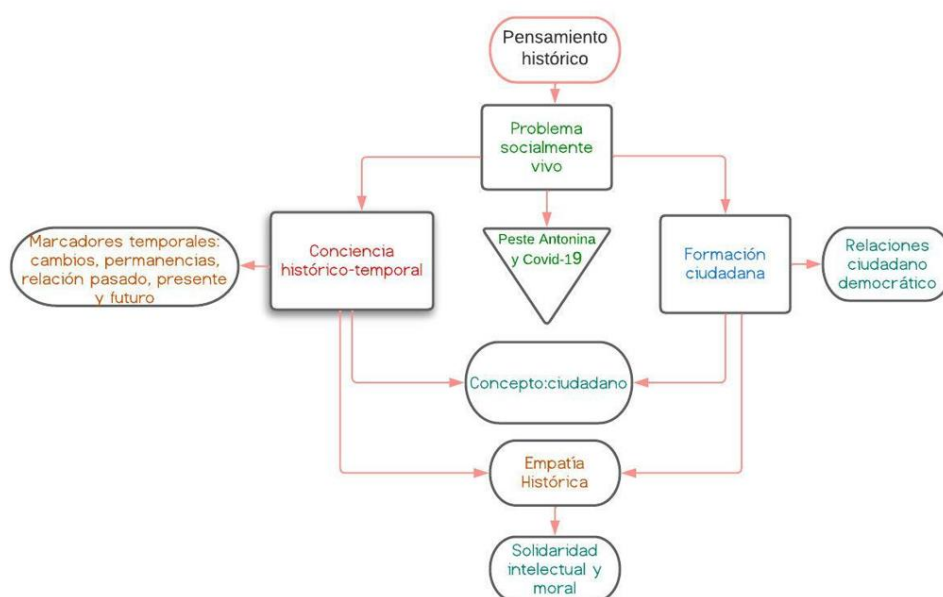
Pensamiento histórico

Problema socialmente vivo

Marcadores temporales: cambios, permanencias, relación pasado, presente y futuro

Conciencia histórico-temporal

Peste Antonina y Covid-19

Formación ciudadana

Relaciones ciudadano democrático

Concepto:ciudadano

Empatía Histórica

Solidaridad intelectual y moral